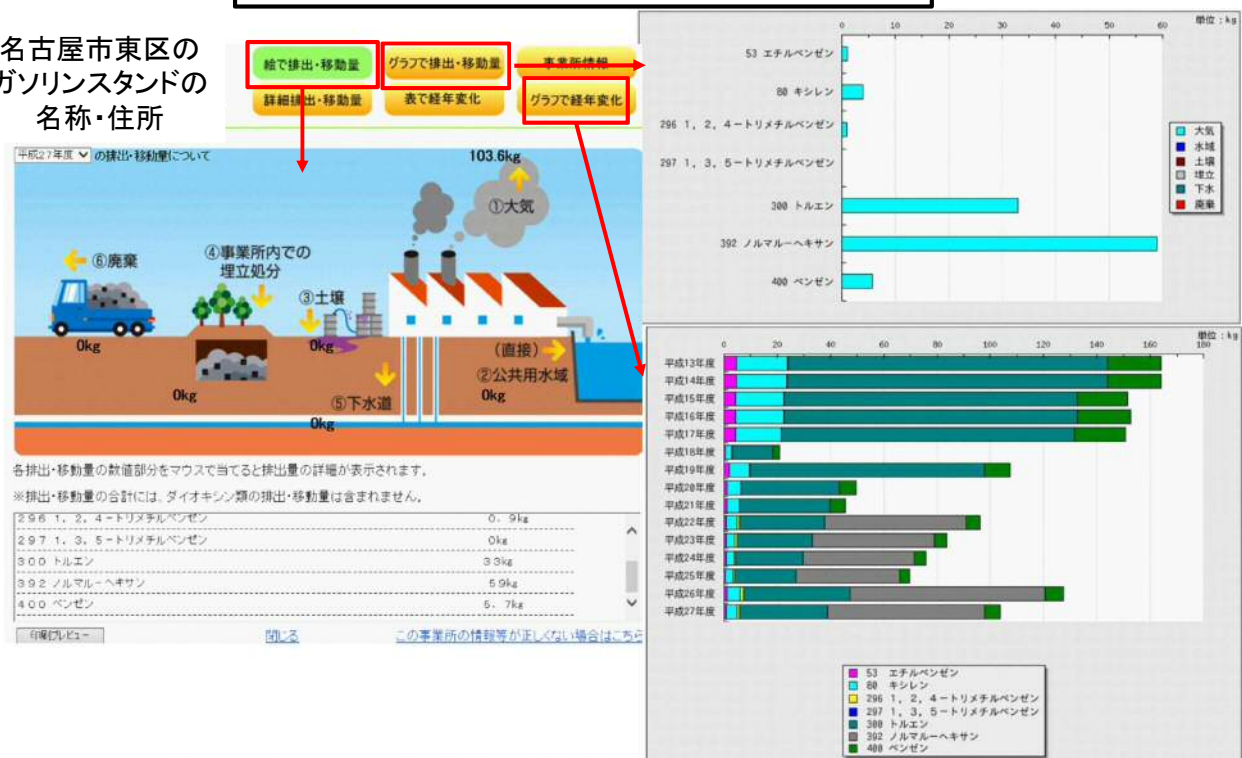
名古屋市東区の
ガソリンスタンドの
名称・住所

絵で排出・移動量
グラフで排出・移動量
事業所情報
詳細排出・移動量
表で経年変化
グラフで経年変化

平成27年度 の排出・移動量について

103.6kg
①大気
⑥廃棄
④事業所内での埋立処分
③土壌
0kg
0kg
0kg
(直接)
②公共用水域
0kg
⑤下水道
0kg
0kg

各排出・移動量の数値部分をマウスで当てると排出量の詳細が表示されます。
※排出・移動量の合計には、ダイオキシン類の排出・移動量は含まれません。

| | |
|---|---|
| 296 1, 2, 4-トリメチルベンゼン | 0.9kg |
| 297 1, 3, 5-トリメチルベンゼン | 0kg |
| 300 トルエン | 33kg |
| 392 ノルマル-ヘキサン | 59kg |
| 400 ベンゼン | 5.7kg |

印刷プレビュー
閉じる
この事業所の情報等が正しくない場合はこちら

単位：kg
0 10 20 30 40 50 60
53 エチルベンゼン
80 キシレン
296 1, 2, 4-トリメチルベンゼン
297 1, 3, 5-トリメチルベンゼン
300 トルエン
392 ノルマル-ヘキサン
400 ベンゼン
大気
水域
土壌
埋立
下水
廃棄

単位：kg
0 20 40 60 80 100 120 140 160 180
平成13年度
平成14年度
平成15年度
平成16年度
平成17年度
平成18年度
平成19年度
平成20年度
平成21年度
平成22年度
平成23年度
平成24年度
平成25年度
平成26年度
平成27年度

53 エチルベンゼン
80 キシレン
296 1, 2, 4-トリメチルベンゼン
297 1, 3, 5-トリメチルベンゼン
300 トルエン
392 ノルマル-ヘキサン
400 ベンゼン